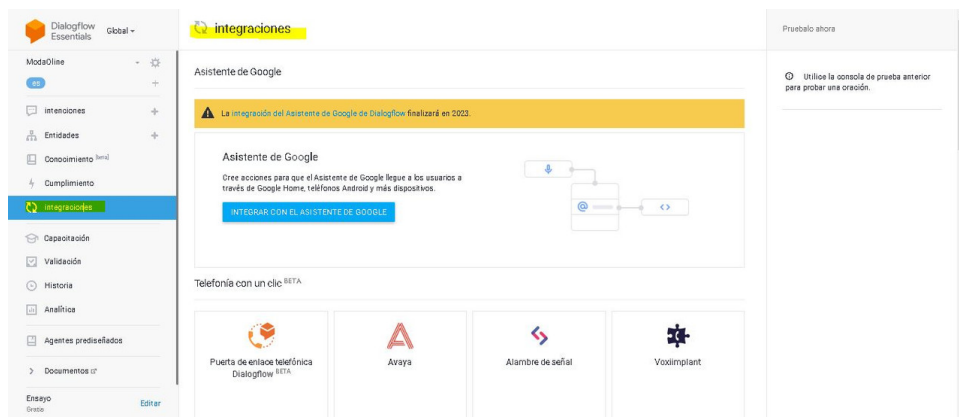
Dialogflow Essentials Global

ModaOline
es

Intenciones
Entidades
Conocimiento beta
Cumplimiento
Integraciones
Capacitación
Validación
Historia
Analítica
Agentes prediseñados
Documentos
Ensayo Gratis Editar

integraciones

Asistente de Google

La integración del Asistente de Google de Dialogflow finalizará en 2023.

Asistente de Google
Cree acciones para que el Asistente de Google llegue a los usuarios a través de Google Home, teléfonos Android y más dispositivos.
INTEGRAR CON EL ASISTENTE DE GOOGLE

Telefonía con un clic BETA

Puerta de enlace telefónica Dialogflow BETA
Avaya
Alambre de señal
Voxiimplant

Pruebalo ahora

Utilice la consola de prueba anterior para probar una oración.